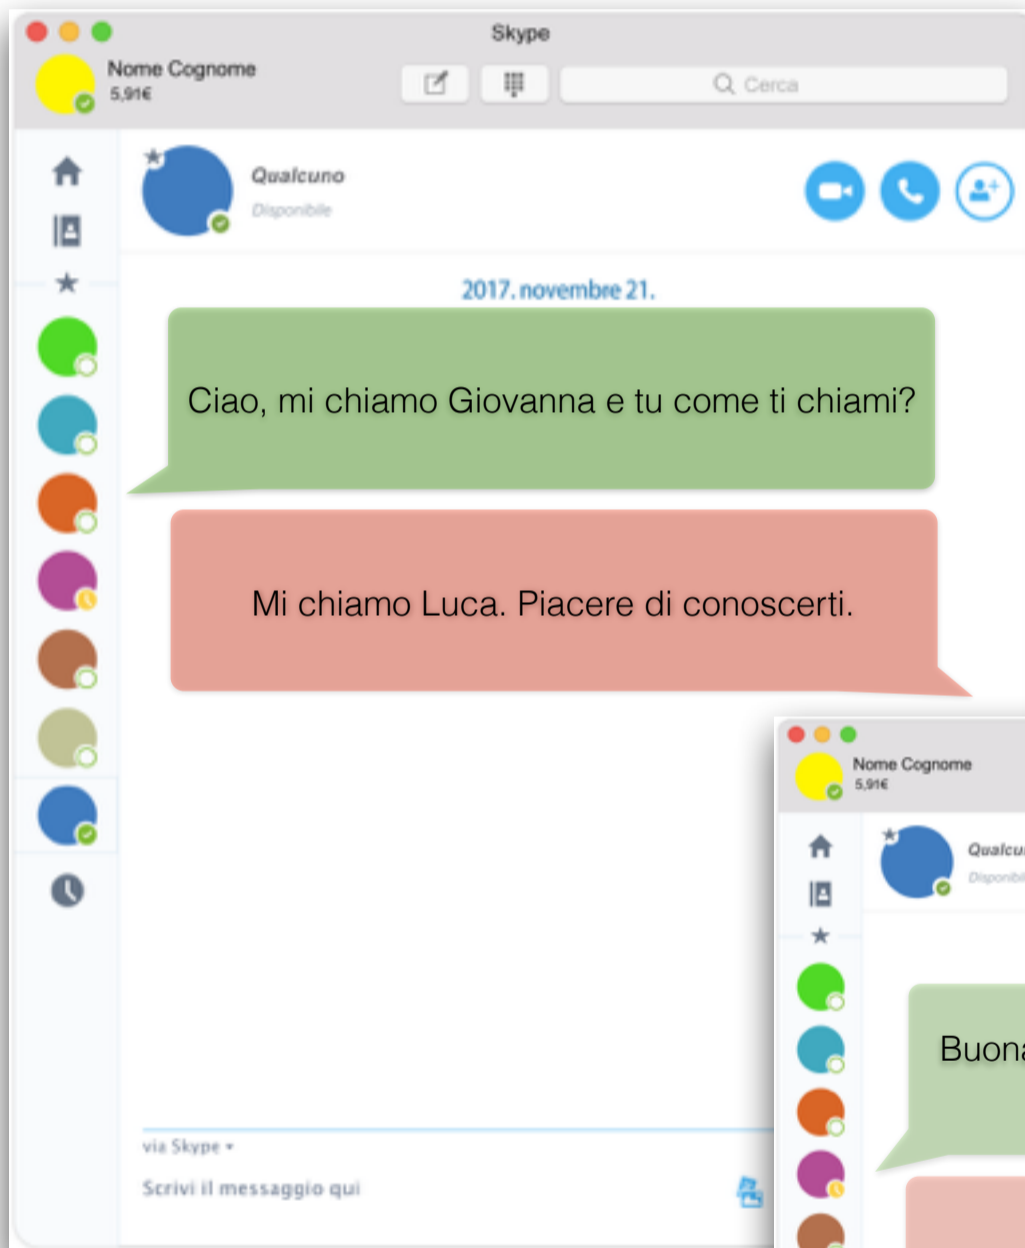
Skype

Nome Cognome
5,91€

Cerca

Qualcuno
Disponibile

2017. novembre 21.

Ciao, mi chiamo Giovanna e tu come ti chiami?

Mi chiamo Luca. Piacere di conoscerti.

via Skype

Scrivi il messaggio qui

Nome Cognome
5,91€

Qualcu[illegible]
Disponibi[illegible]

Buona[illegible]